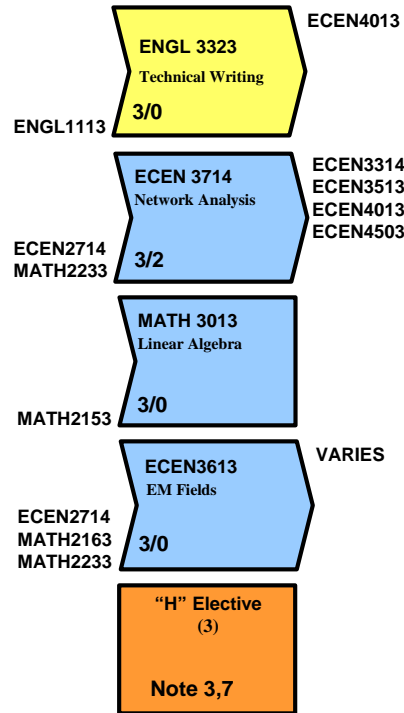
ECEN4013

ENGL 3323
Technical Writing
3/0

ENGL1113

ECEN3314
ECEN3513
ECEN4013
ECEN4503

ECEN 3714
Network Analysis
3/2

ECEN2714
MATH2233

MATH 3013
Linear Algebra
3/0

MATH2153

VARIES

ECEN3613
EM Fields
3/0

ECEN2714
MATH2163
MATH2233

“H” Elective
(3)
Note 3,7